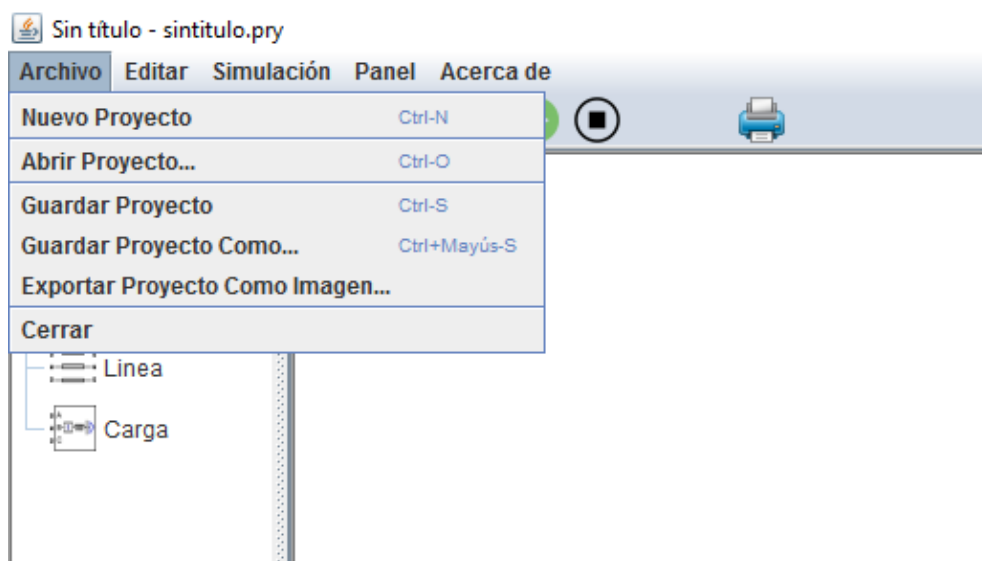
Sin título - sintitulo.pry

Archivo Editar Simulación Panel Acerca de

Nuevo Proyecto Ctrl-N
Abrir Proyecto... Ctrl-O
Guardar Proyecto Ctrl-S
Guardar Proyecto Como... Ctrl+Mayús-S
Exportar Proyecto Como Imagen...
Cerrar

Linea
Carga